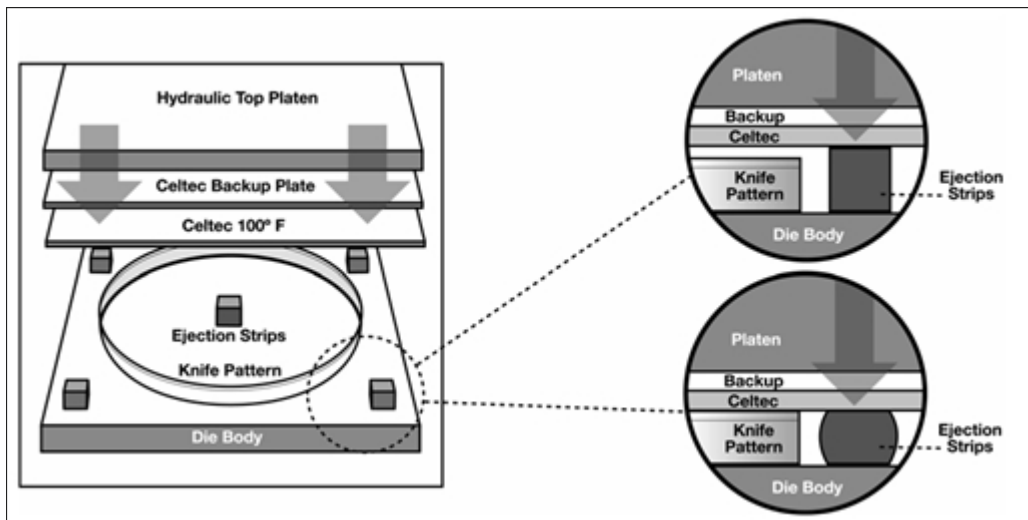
Hydraulic Top Platen

Celtec Backup Plate

Celtec 100° F

Ejection Strips

Knife Pattern

Die Body

Platen

Backup

Celtec

Knife Pattern

Ejection Strips

Die Body

Platen

Backup

Celtec

Knife Pattern

Ejection Strips

Die Body